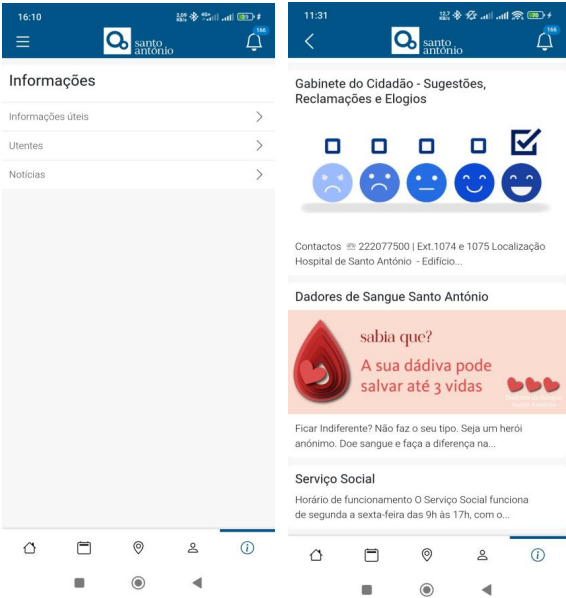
16:10

santo antónio

166

Informações

Informações úteis

Utentes

Notícias

11:31

santo antónio

166

Gabinete do Cidadão - Sugestões, Reclamações e Elogios

Contactos ☏ 222077500 | Ext.1074 e 1075 Localização Hospital de Santo António - Edifício...

Dadores de Sangue Santo António

sabia que?

A sua dádiva pode salvar até 3 vidas

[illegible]

Ficar Indiferente? Não faz o seu tipo. Seja um herói anónimo. Doe sangue e faça a diferença na...

Serviço Social

Horário de funcionamento O Serviço Social funciona de segunda a sexta-feira das 9h às 17h, com o...